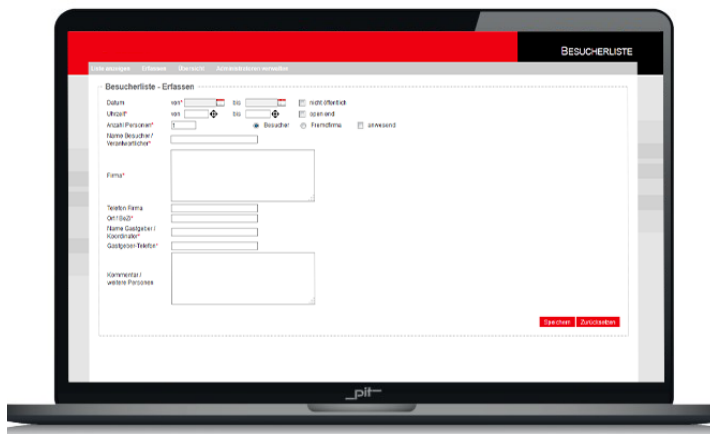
Besucherliste

Liste anzeigen Erfassen Übersicht Administrationen verwalten

Besucherliste - Erfassen

Datum von* bis nicht öffentlich

Uhrzeit von bis open end

Anzahl Personen* 1 Besucher Fremdfirma anwesend

Name Besucher / Verantwortlicher*

Firma*

Telefon Firma

Ort / BeZi*

Name Gastgeber / Koordinator*

Gastgeber-Telefon*

Kommentar / weitere Personen

Speichern Zurücksetzen

_pit_